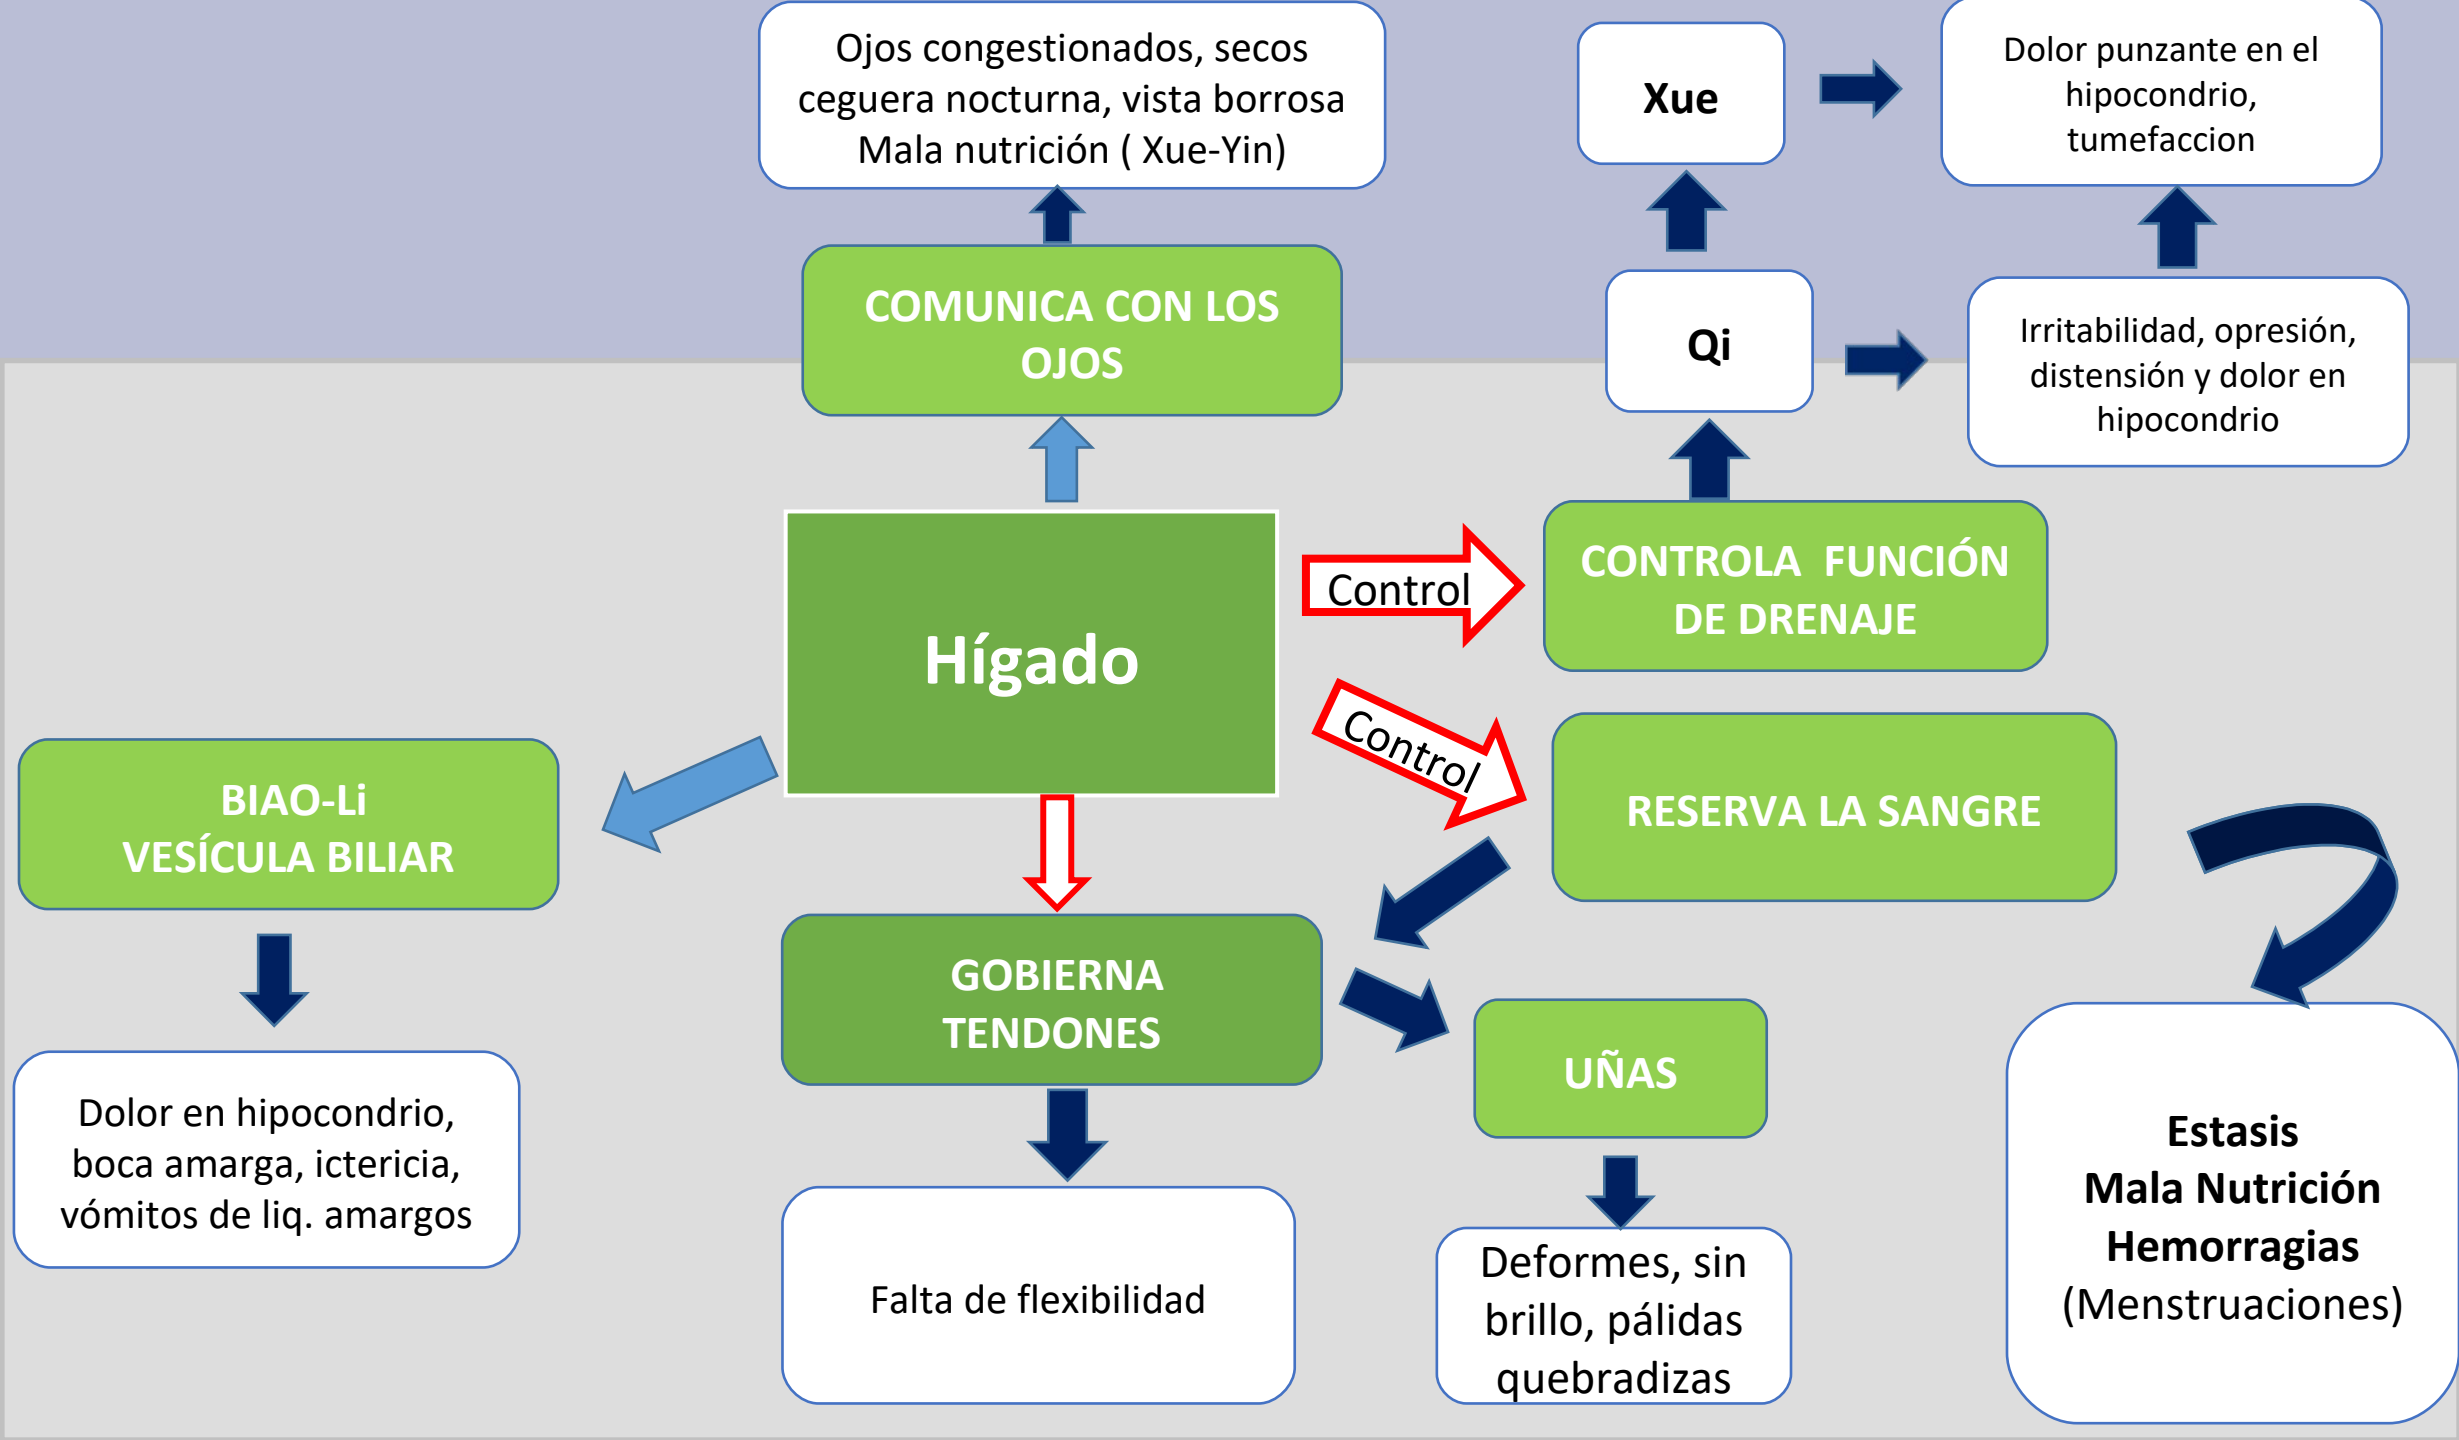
Ojos congestionados, secos ceguera nocturna, vista borrosa Mala nutrición ( Xue-Yin)

Xue

Dolor punzante en el hipocondrio, tumefaccion

COMUNICA CON LOS OJOS

Qi

Irritabilidad, opresión, distensión y dolor en hipocondrio

Hígado

Control

CONTROLA FUNCIÓN DE DRENAJE

Control

RESERVA LA SANGRE

BIAO-Li
VESÍCULA BILIAR

GOBIERNA TENDONES

UÑAS

Dolor en hipocondrio, boca amarga, ictericia, vómitos de liq. amargos

Falta de flexibilidad

Deformes, sin brillo, pálidas quebradizas

Estasis
Mala Nutrición
Hemorragias
(Menstruaciones)